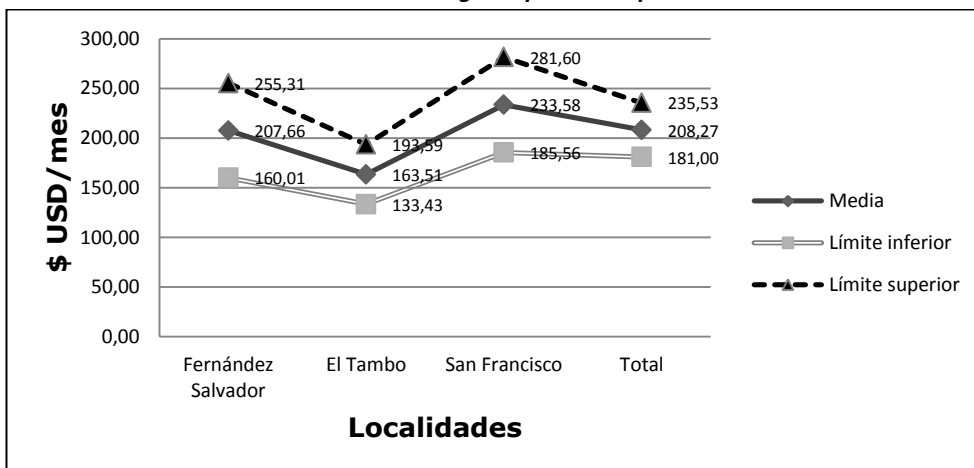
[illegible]

300,00
250,00
200,00
150,00
100,00
50,00
0,00

$ USD/mes

255,31
207,66
160,01
193,59
163,51
133,43
281,60
233,58
185,56
235,53
208,27
181,00

Fernández Salvador
El Tambo
San Francisco
Total

Localidades

Media
Límite inferior
Límite superior